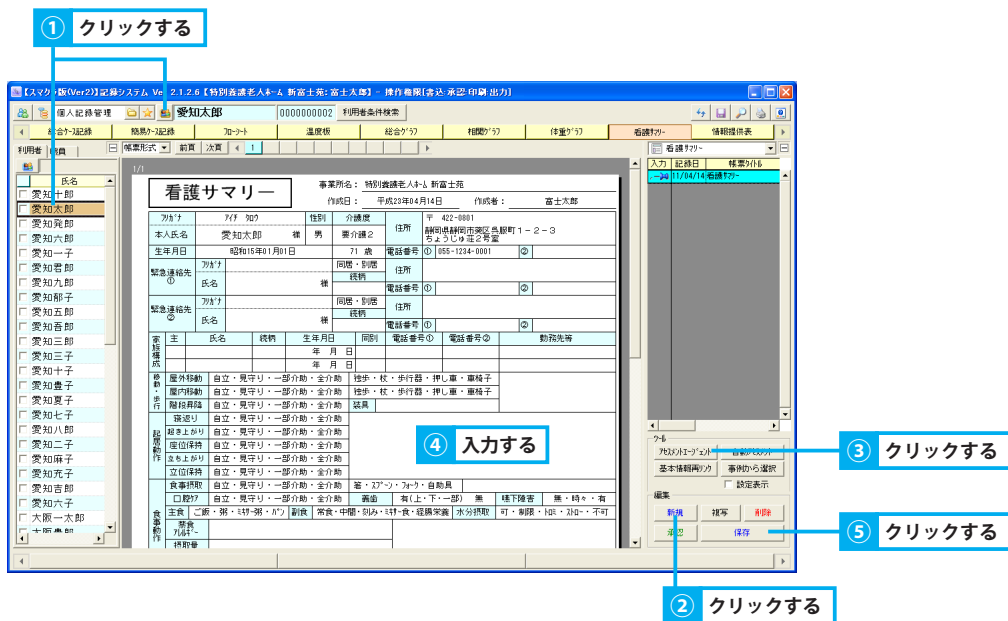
① クリックする

【スマケア版(Ver2)】記録システム Ver 2.1.2.6【特別養護老人ホーム 新富士苑:富士太郎】 - 操作権限[書込・承認・印刷・出力]

個人記録管理 愛知太郎 0000000002 利用者条件検索

総合ケース記録 簡易ケース記録 フローシート 温度板 総合グラフ 相関グラフ 体重グラフ 看護サマリー 情報提供表

利用者 職員

帳票形式 前頁 次頁 1

看護サマリー

入力 記録日 帳票タイトル
11/04/14 看護サマリー

氏名
愛知十郎
愛知太郎
愛知発郎
愛知六郎
愛知一子
愛知君郎
愛知九郎
愛知那子
愛知五郎
愛知吾郎
愛知三郎
愛知三子
愛知十子
愛知豊子
愛知夏子
愛知七子
愛知八郎
愛知二子
愛知麻子
愛知充子
愛知吉郎
愛知六子
大阪一太郎
大阪登郎

1/1

看護サマリー

事業所名: 特別養護老人ホーム 新富士苑
作成日: 平成23年04月14日 作成者: 富士太郎

| フリガナ | アイチ タロウ | 性別 | 介護度 | 住所 | 〒 422-0801 静岡県静岡市葵区鳥坂町1-2-3 ちょうじゅ荘2号室 |
|---|---|---|---|---|---|
| 本人氏名 | 愛知太郎 様 | 男 | 要介護2 | | |
| 生年月日 | 昭和15年01月01日 | | 71 歳 | 電話番号 | ① 055-1234-0001 ② |

緊急連絡先① フリガナ 氏名 様 同居・別居 続柄 住所 電話番号 ① ②
緊急連絡先② フリガナ 氏名 様 同居・別居 続柄 住所 電話番号 ① ②

家族構成
| 主 | 氏名 | 続柄 | 生年月日 | 同別 | 電話番号① | 電話番号② | 勤務先等 |
|---|---|---|---|---|---|---|---|
| | | | 年 月 日 | | | | |
| | | | 年 月 日 | | | | |

移動・歩行
| 屋外移動 | 自立・見守り・一部介助・全介助 | 独歩・杖・歩行器・押し車・車椅子 |
|---|---|---|
| 屋内移動 | 自立・見守り・一部介助・全介助 | 独歩・杖・歩行器・押し車・車椅子 |
| 階段昇降 | 自立・見守り・一部介助・全介助 | 装具 |

起居動作
| 寝返り | 自立・見守り・一部介助・全介助 |
|---|---|
| 起き上がり | 自立・見守り・一部介助・全介助 |
| 座位保持 | 自立・見守り・一部介助・全介助 |
| 立ち上がり | 自立・見守り・一部介助・全介助 |
| 立位保持 | 自立・見守り・一部介助・全介助 |

食事動作
| 食事摂取 | 自立・見守り・一部介助・全介助 | 箸・スプーン・フォーク・自助具 |
|---|---|---|
| 口腔ケア | 自立・見守り・一部介助・全介助 | 義歯 有(上・下・一部) 無 | 嚥下障害 無・時々・有 |
| 主食 ご飯・粥・ミキサー粥・パン | 副食 常食・中間・刻み・ミキサー食・経腸栄養 | 水分摂取 可・制限・トロミ・ストロー・不可 |
| 禁食 アレルギー | | |
| 摂取量 | | |

④ 入力する

ツール
アセスメントエージェント 自動アセスメント
基本情報再リンク 事例から選択
設定表示

編集
新規 複写 削除
承認 保存

③ クリックする
⑤ クリックする
② クリックする